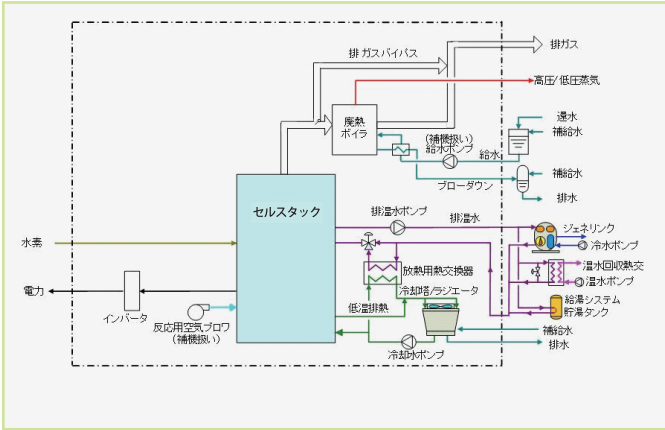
排ガスバイパス
排ガス
高圧/低圧蒸気
廃熱ボイラ
還水
補給水
(補機扱い)
給水ポンプ
給水
補給水
ブローダウン
排水
セルスタック
排温水ポンプ
排温水
ジェネリンク
冷水ポンプ
水素
放熱用熱交換器
温水回収熱交
温水ポンプ
冷却塔/ラジエータ
給湯システム
貯湯タンク
電力
低温排熱
インバータ
反応用空気ブロワ
(補機扱い)
補給水
排水
冷却水ポンプ